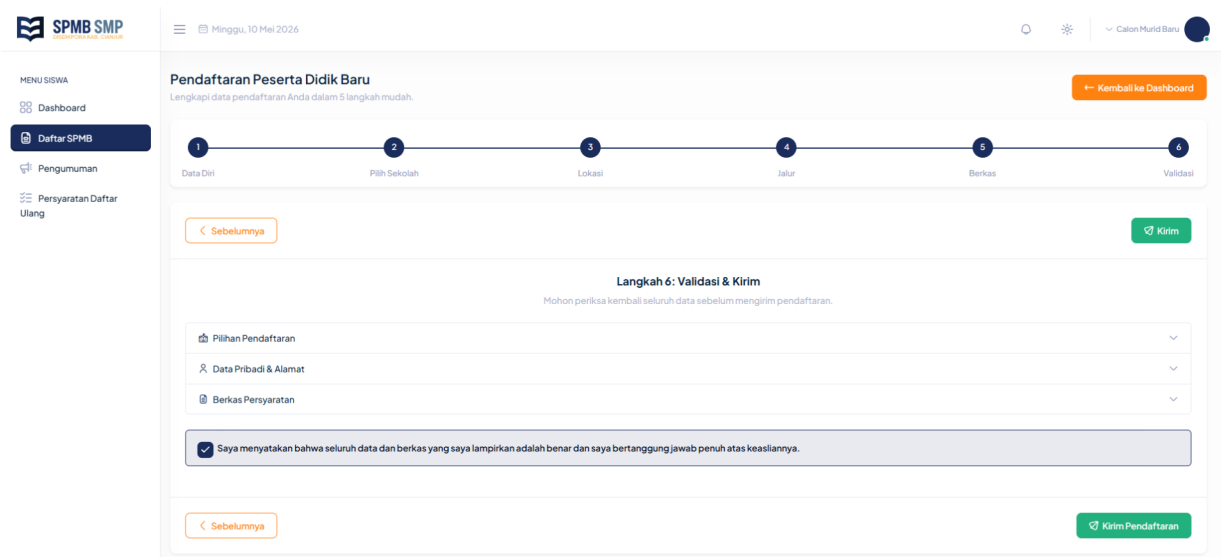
SPMB SMP
DISDIKPORA KAB. CIANJUR

Minggu, 10 Mei 2026

Calon Murid Baru

MENU SISWA
Dashboard
Daftar SPMB
Pengumuman
Persyaratan Daftar Ulang

Pendaftaran Peserta Didik Baru
Lengkapi data pendaftaran Anda dalam 5 langkah mudah.

← Kembali ke Dashboard

1 Data Diri
2 Pilih Sekolah
3 Lokasi
4 Jalur
5 Berkas
6 Validasi

Sebelumnya

Kirim

Langkah 6: Validasi & Kirim
Mohon periksa kembali seluruh data sebelum mengirim pendaftaran.

Pilihan Pendaftaran
Data Pribadi & Alamat
Berkas Persyaratan

Saya menyatakan bahwa seluruh data dan berkas yang saya lampirkan adalah benar dan saya bertanggung jawab penuh atas keasliannya.

Sebelumnya

Kirim Pendaftaran